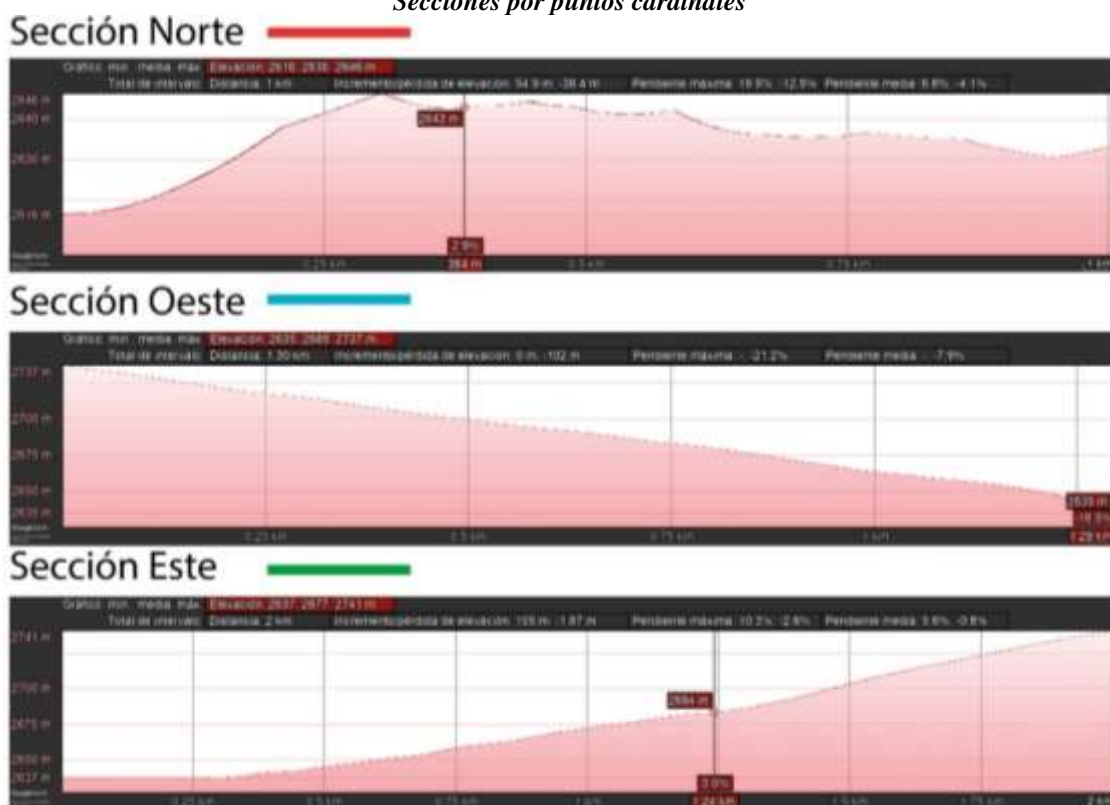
Secciones por puntos cardinales

Sección Norte

Gráfico: mín, media, máx: Elevación: 2616, 2636, 2646 m
Total de intervalo: Distancia: 1 km Incremento/pérdida de elevación: 34.9 m, -38.4 m Pendiente máxima: 19.9%, -12.5% Pendiente media: 6.8%, -4.1%

2646 m
2640 m
2630 m
2616 m
2642 m
2.9%
0.25 km
384 m
0.5 km
0.75 km
1 km

Sección Oeste

Gráfico: mín, media, máx: Elevación: 2635, 2685, 2737 m
Total de intervalo: Distancia: 1.30 km Incremento/pérdida de elevación: 0 m, -102 m Pendiente máxima: -21.2% Pendiente media: -7.9%

2737 m
2700 m
2675 m
2650 m
2635 m
0.25 km
0.5 km
0.75 km
1 km
2639 m
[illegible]
1.29 km

Sección Este

Gráfico: mín, media, máx: Elevación: 2637, 2677, 2741 m
Total de intervalo: Distancia: 2 km Incremento/pérdida de elevación: 105 m, -1.87 m Pendiente máxima: 10.3%, -2.6% Pendiente media: 5.6%, -0.6%

2741 m
2700 m
2675 m
2650 m
2637 m
2684 m
3.0%
0.25 km
0.5 km
0.75 km
1 km
1.24 km
1.5 km
1.75 km
2 km